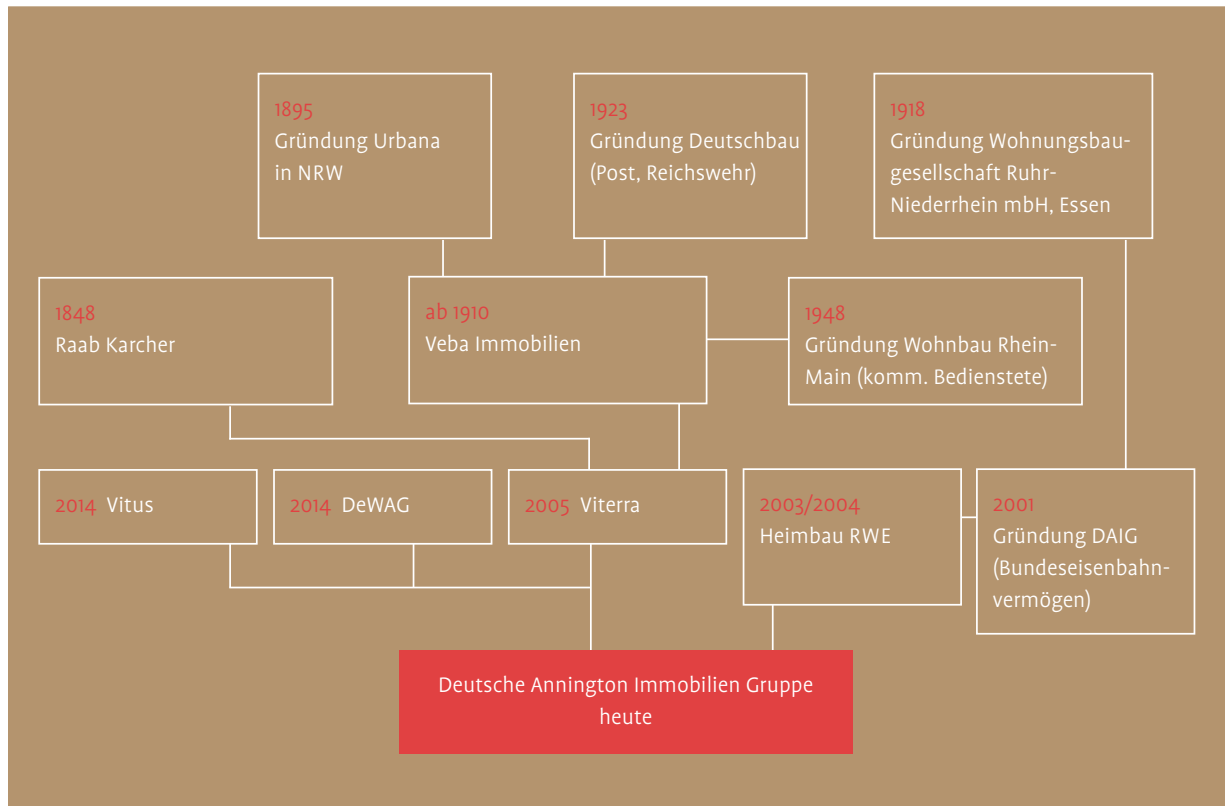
1895
Gründung Urbana in NRW

1923
Gründung Deutschbau (Post, Reichswehr)

1918
Gründung Wohnungsbaugesellschaft Ruhr-Niederrhein mbH, Essen

1848
Raab Karcher

ab 1910
Veba Immobilien

1948
Gründung Wohnbau Rhein-Main (komm. Bedienstete)

2014 Vitus

2014 DeWAG

2005 Viterra

2003/2004
Heimbau RWE

2001
Gründung DAIG (Bundeseisenbahnvermögen)

Deutsche Annington Immobilien Gruppe heute